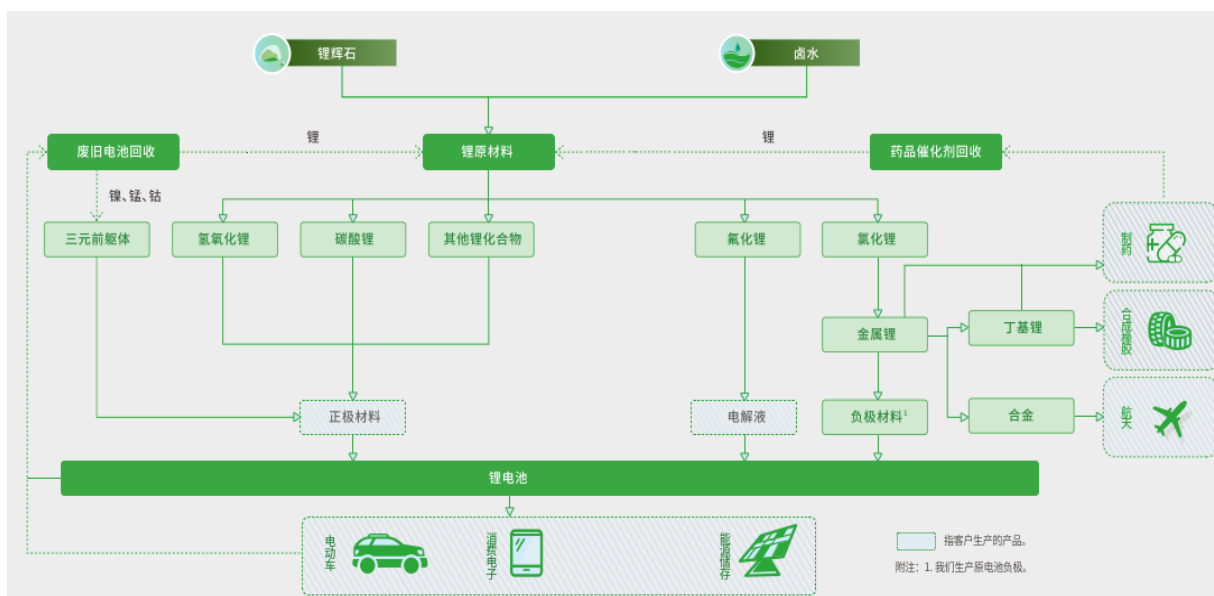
锂辉石

卤水

废旧电池回收

锂

锂原材料

锂

药品催化剂回收

镍、锰、钴

三元前驱体

氢氧化锂

碳酸锂

其他锂化合物

氟化锂

氯化锂

制药

金属锂

丁基锂

合成橡胶

正极材料

电解液

负极材料$^{1}$

合金

航天

锂电池

电动车

消费电子

能源储存

指客户生产的产品。

附注：1. 我们生产原电池负极。